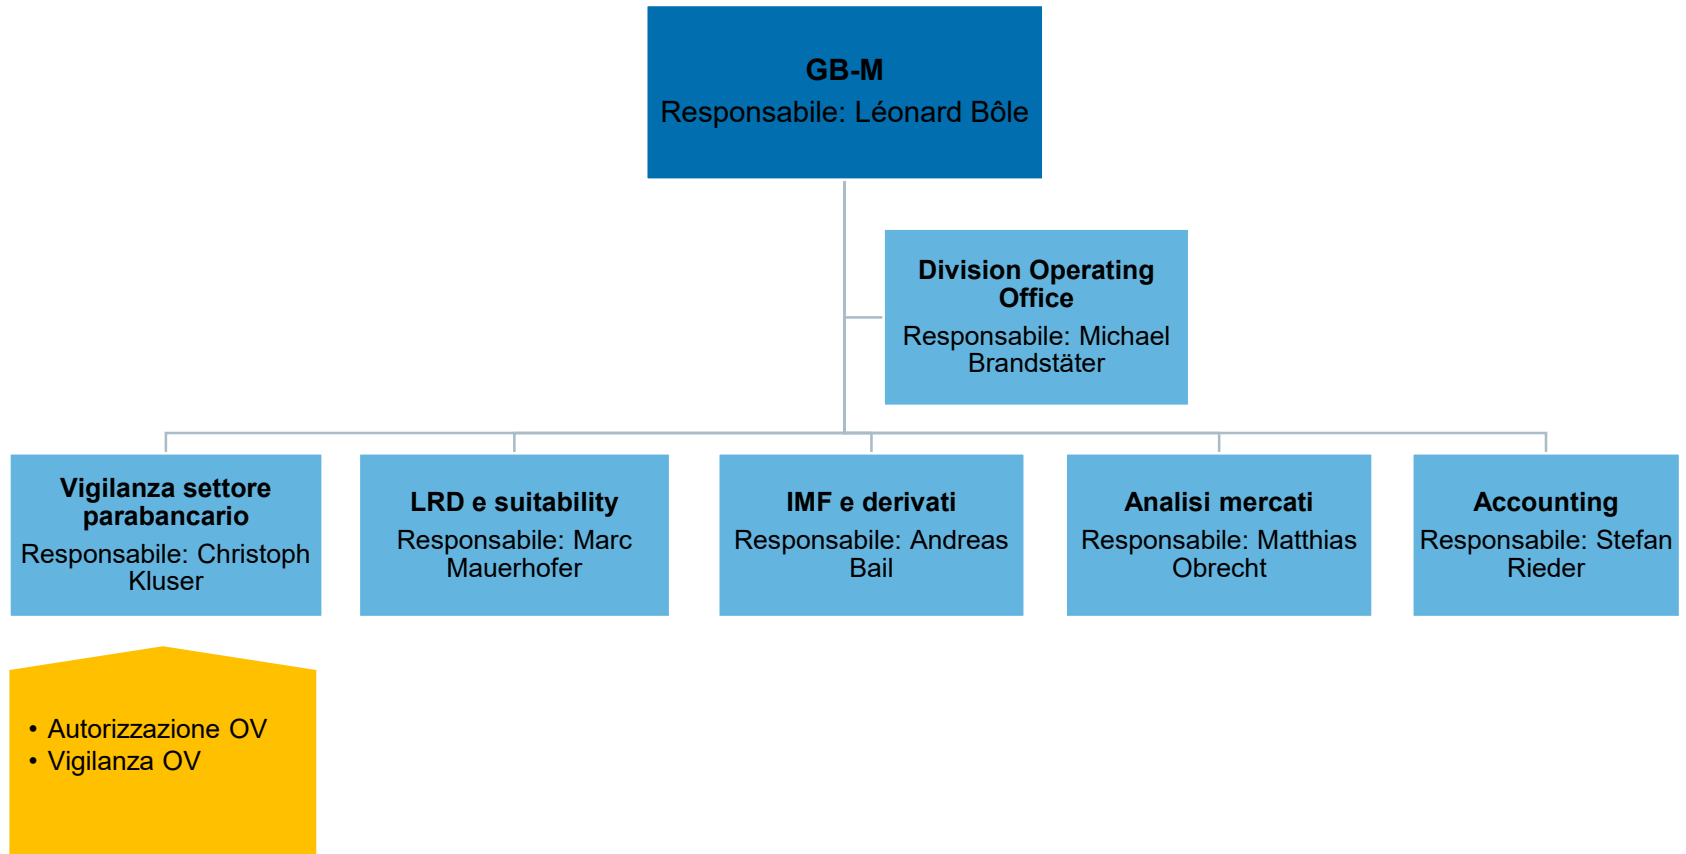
**GB-M**
Responsabile: Léonard Bôle

**Division Operating Office**
Responsabile: Michael Brandstäter

**Vigilanza settore parabancario**
Responsabile: Christoph Kluser

**LRD e suitability**
Responsabile: Marc Mauerhofer

**IMF e derivati**
Responsabile: Andreas Bail

**Analisi mercati**
Responsabile: Matthias Obrecht

**Accounting**
Responsabile: Stefan Rieder

• Autorizzazione OV
• Vigilanza OV